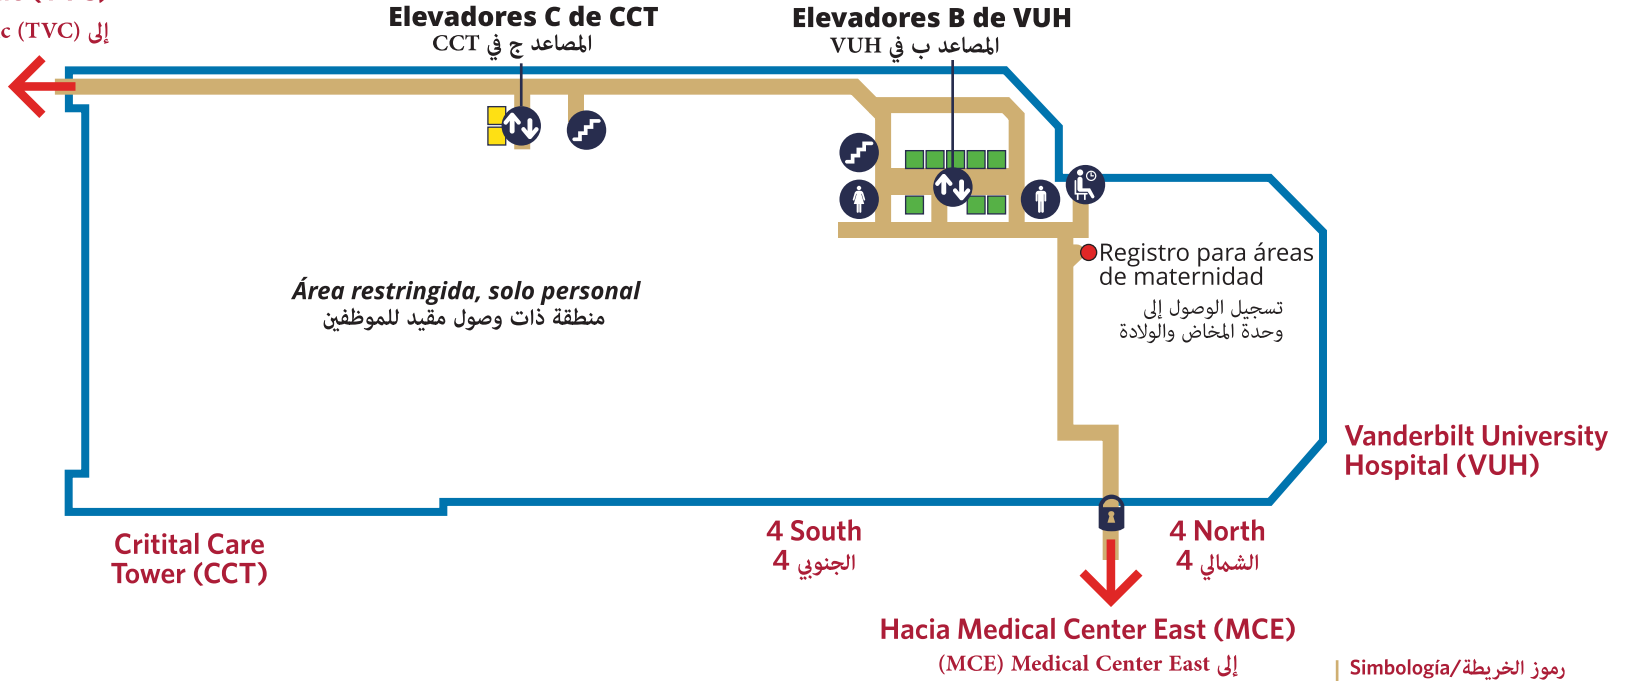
إلى (TVC) c

Elevadores C de CCT
المصاعد ج في CCT

Elevadores B de VUH
المصاعد ب في VUH

Registro para áreas de maternidad
تسجيل الوصول إلى وحدة المخاض والولادة

Área restringida, solo personal
منطقة ذات وصول مقيد للموظفين

Vanderbilt University Hospital (VUH)

Critital Care Tower (CCT)

4 South
4 الجنوبي

4 North
4 الشمالي

Hacia Medical Center East (MCE)
إلى Medical Center East (MCE)

Simbología/رموز الخريطة